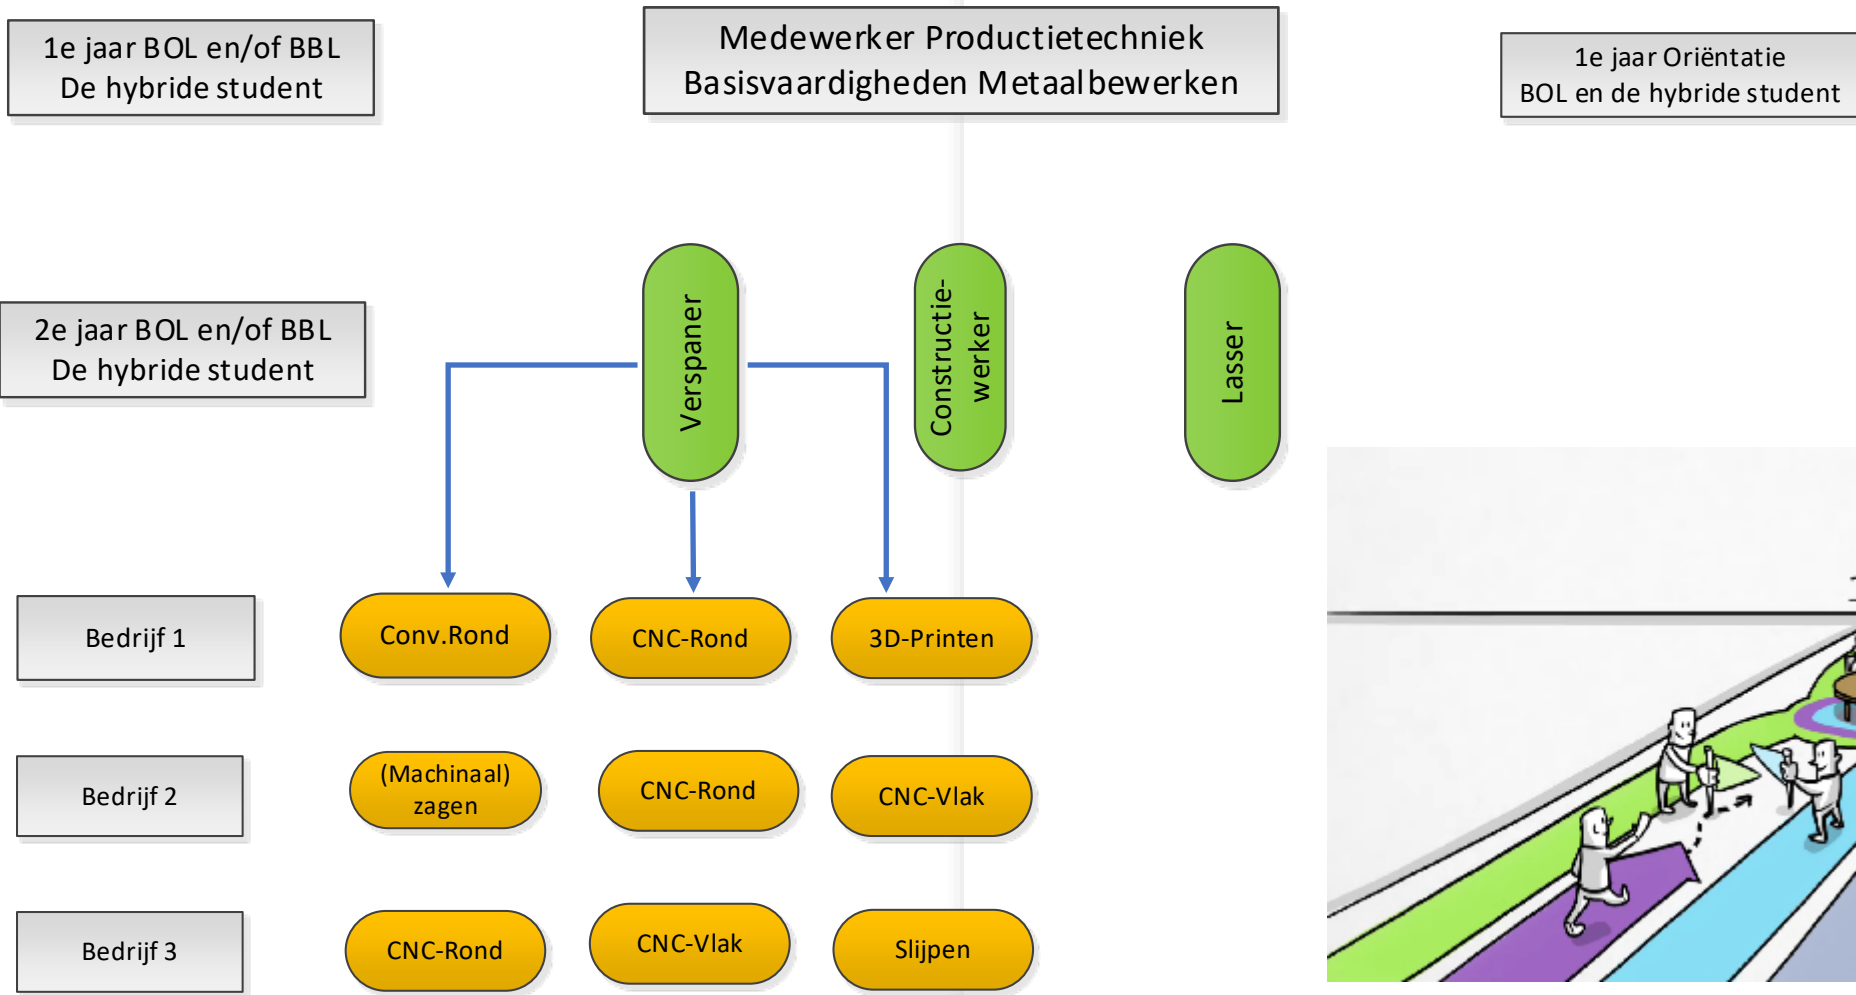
1e jaar BOL en/of BBL
De hybride student

Medewerker Productietechniek
Basisvaardigheden Metaalbewerken

1e jaar Oriëntatie
BOL en de hybride student

Verspaner

Constructiewerker

Lasser

2e jaar BOL en/of BBL
De hybride student

Bedrijf 1

Conv.Rond

CNC-Rond

3D-Printen

Bedrijf 2

(Machinaal) zagen

CNC-Rond

CNC-Vlak

Bedrijf 3

CNC-Rond

CNC-Vlak

Slijpen